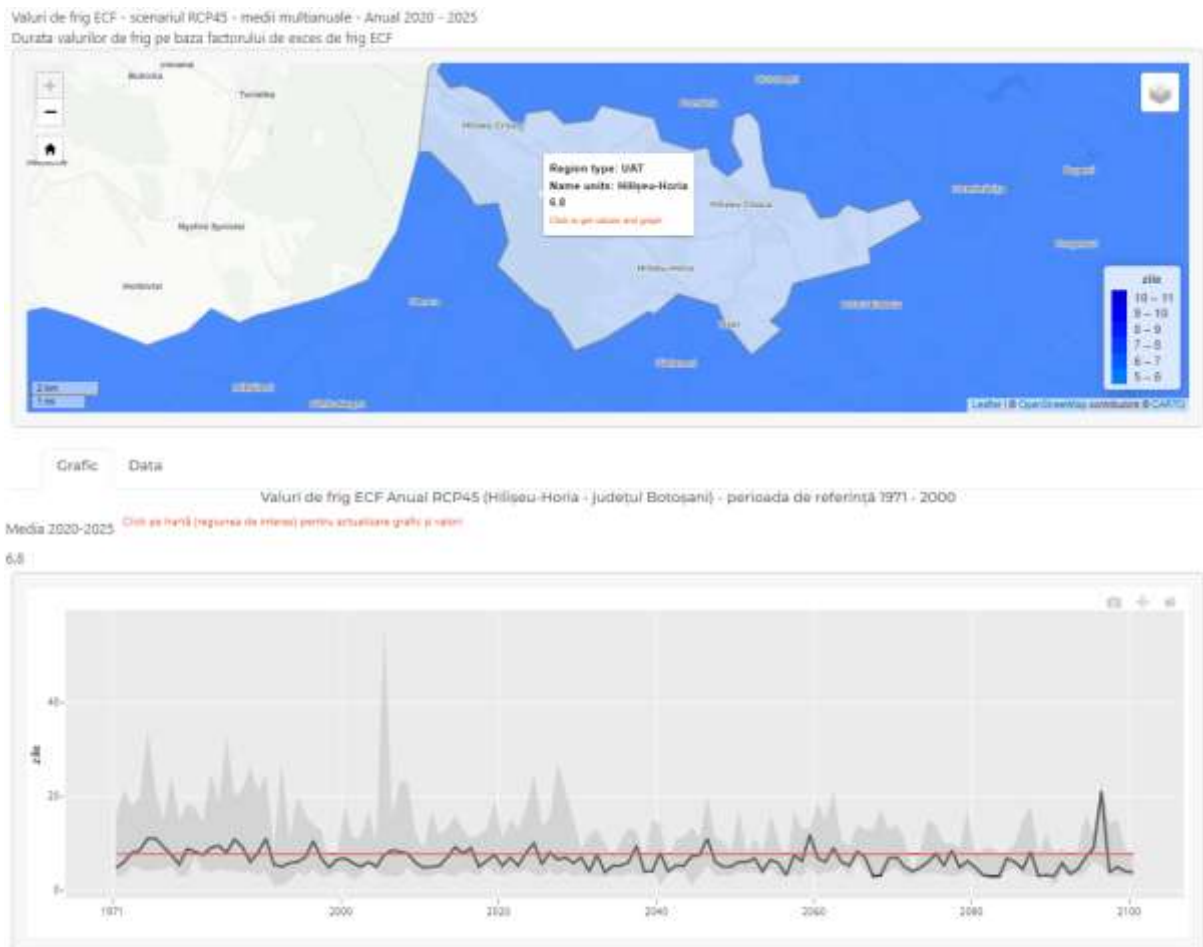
Valuri de frig ECF - scenariul RCP45 - medii multianuale - Anual 2020 - 2025
Durata valurilor de frig pe baza factorului de exces de frig ECF

+
−

Bukovina
Tereblia
Mykhailo Synivtsi
Horbivtsi
Hilișeu Crișan
Region type: UAT
Name units: Hilișeu-Horia
6.8
Click to get values and graph
Hilișeu Cloșca
Hilișeu-Horia
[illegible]

zile
10 – 11
9 – 10
8 – 9
7 – 8
6 – 7
5 – 6

2 km
1 mi
Leaflet | © OpenStreetMap contributors © CARTO

Grafic
Data

Valuri de frig ECF Anual RCP45 (Hilișeu-Horia - Județul Botoșani) - perioada de referință 1971 - 2000

Media 2020-2025
Click pe hartă (regiunea de interes) pentru actualizare grafic și valori
6.8

zile
40
20
0
1971
2000
2020
2040
2060
2080
2100